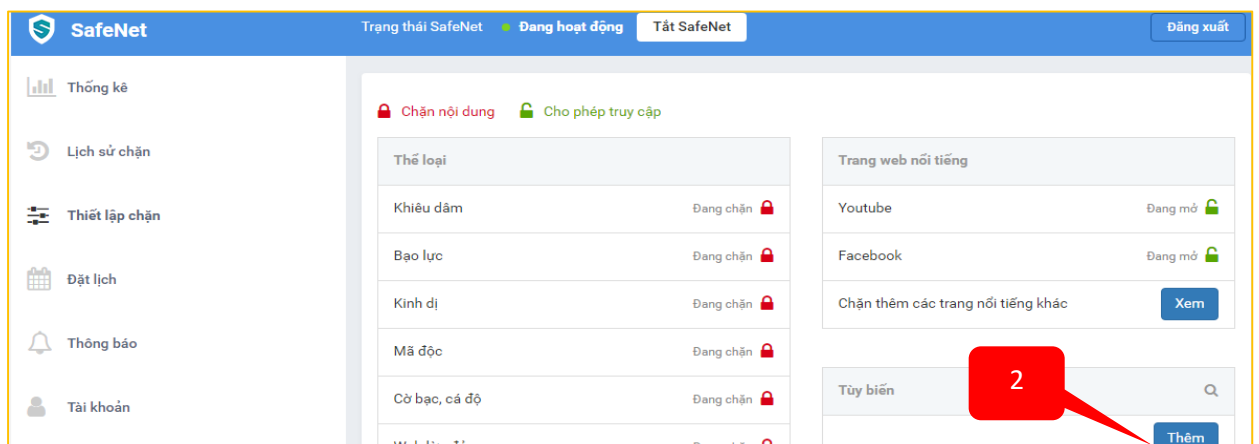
SafeNet

Trạng thái SafeNet ● Đang hoạt động Tắt SafeNet

Đăng xuất

Thống kê

Lịch sử chặn

Thiết lập chặn

Đặt lịch

Thông báo

Tài khoản

Chặn nội dung Cho phép truy cập

| Thể loại | |
|---|---|
| Khiêu dâm | Đang chặn |
| Bạo lực | Đang chặn |
| Kinh dị | Đang chặn |
| Mã độc | Đang chặn |
| Cờ bạc, cá độ | Đang chặn |
| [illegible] | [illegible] |

| Trang web nổi tiếng | |
|---|---|
| Youtube | Đang mở |
| Facebook | Đang mở |
| Chặn thêm các trang nổi tiếng khác | Xem |

Tùy biến

2

Thêm